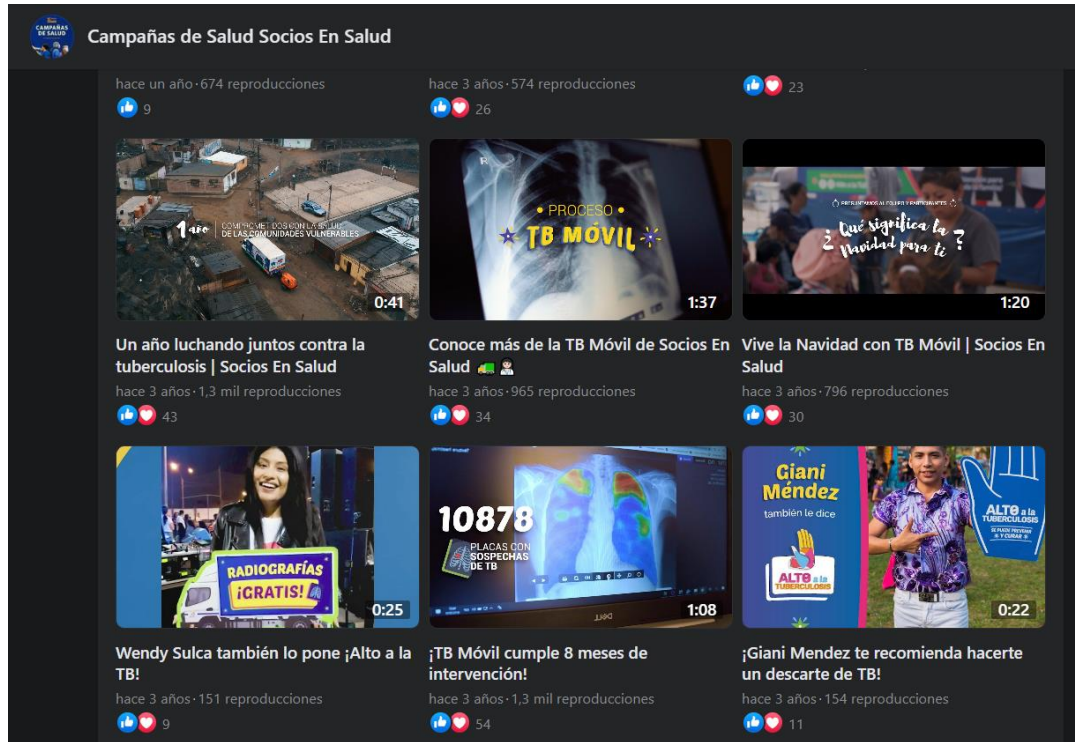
CAMPAÑAS DE SALUD

Campañas de Salud Socios En Salud

hace un año · 674 reproducciones
9

hace 3 años · 574 reproducciones
26

23

1 año COMPROMETIDOS CON LA SALUD DE LAS COMUNIDADES VULNERABLES
0:41
Un año luchando juntos contra la tuberculosis | Socios En Salud
hace 3 años · 1,3 mil reproducciones
43

• PROCESO •
TB MÓVIL
1:37
Conoce más de la TB Móvil de Socios En Salud 🚛👩🏻‍⚕️
hace 3 años · 965 reproducciones
34

¿Qué significa la Navidad para ti?
1:20
Vive la Navidad con TB Móvil | Socios En Salud
hace 3 años · 796 reproducciones
30

RADIOGRAFÍAS ¡GRATIS!
0:25
Wendy Sulca también lo pone ¡Alto a la TB!
hace 3 años · 151 reproducciones
9

10878
PLACAS CON SOSPECHAS DE TB
1:08
¡TB Móvil cumple 8 meses de intervención!
hace 3 años · 1,3 mil reproducciones
54

Giani Méndez también le dice
ALTO a la tuberculosis
ALTO a la TUBERCULOSIS
0:22
¡Giani Mendez te recomienda hacerte un descarte de TB!
hace 3 años · 154 reproducciones
11